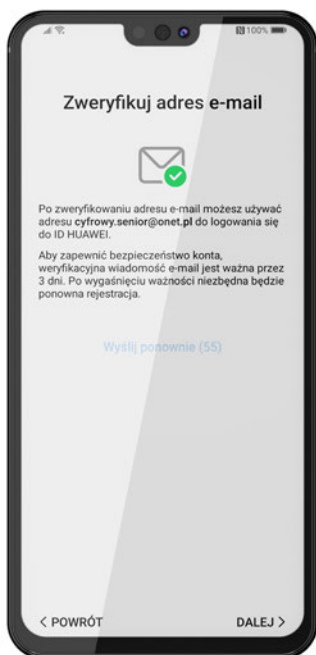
100%

Zweryfikuj adres e-mail

Po zweryfikowaniu adresu e-mail możesz używać adresu cyfrowy.senior@onet.pl do logowania się do ID HUAWEI.

Aby zapewnić bezpieczeństwo konta, weryfikacyjna wiadomość e-mail jest ważna przez 3 dni. Po wygaśnięciu ważności niezbędna będzie ponowna rejestracja.

Wyślij ponownie (55)

< POWRÓT

DALEJ >